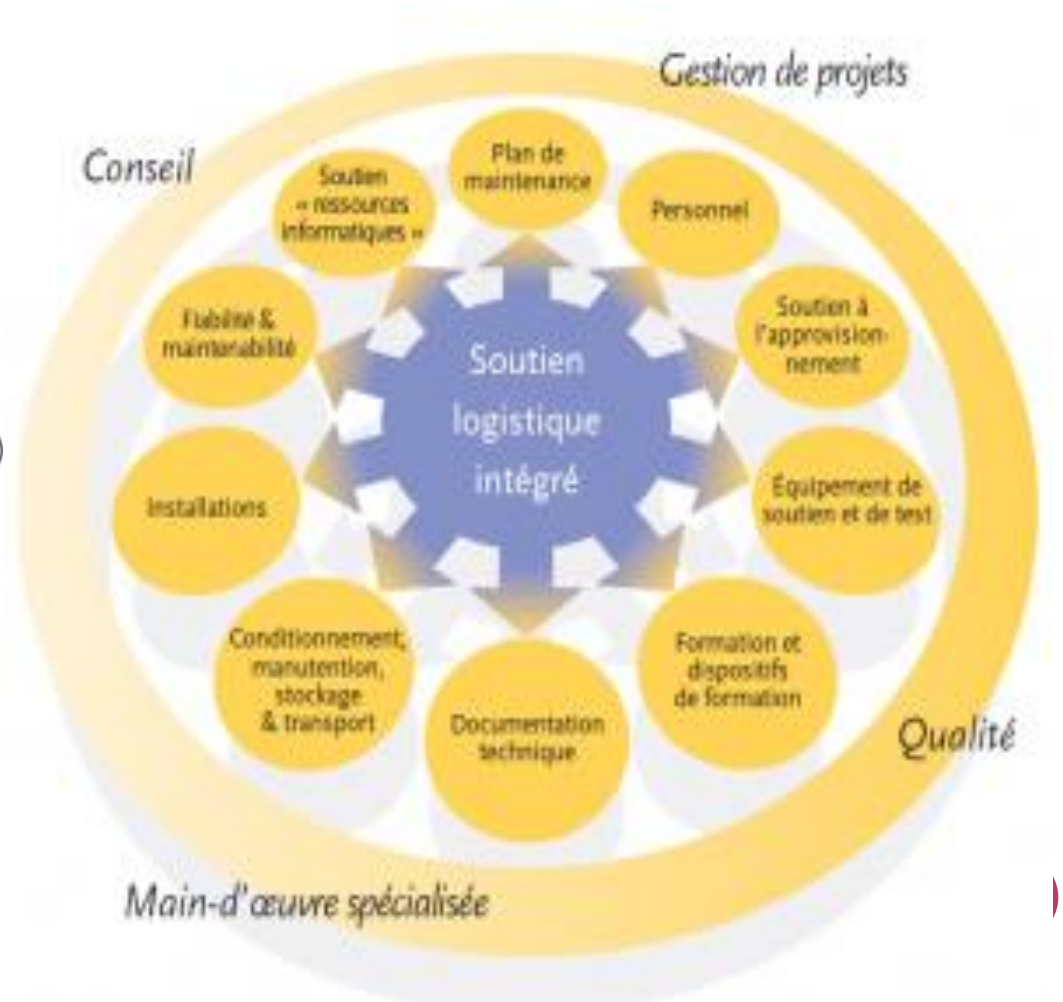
Gestion de projets

Conseil

Plan de maintenance

Soutien « ressources informatiques »

Personnel

Fiabilité & maintenabilité

Soutien à l'approvisionnement

Soutien logistique intégré

Installations

Équipement de soutien et de test

Conditionnement, manutention, stockage & transport

Formation et dispositifs de formation

Documentation technique

Qualité

Main-d'œuvre spécialisée